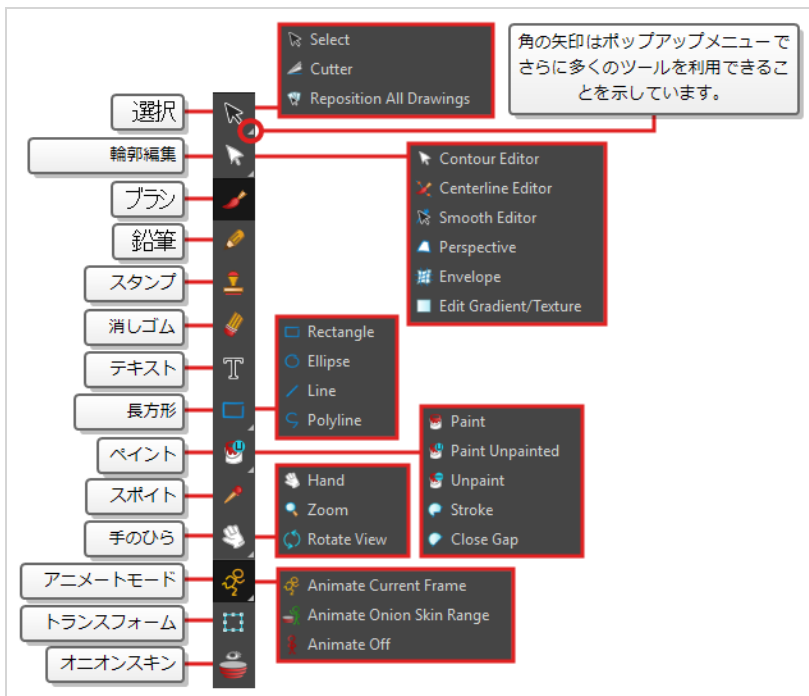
Select
Cutter
Reposition All Drawings

角の矢印はポップアップメニューでさらに多くのツールを利用できることを示しています。

選択
輪郭編集
ブラシ
鉛筆
スタンプ
消しゴム
テキスト
長方形
ペイント
スポイト
手のひら
アニメートモード
トランスフォーム
オニオンスキン

Contour Editor
Centerline Editor
Smooth Editor
Perspective
Envelope
Edit Gradient/Texture

Rectangle
Ellipse
Line
Polyline

Paint
Paint Unpainted
Unpaint
Stroke
Close Gap

Hand
Zoom
Rotate View

Animate Current Frame
Animate Onion Skin Range
Animate Off